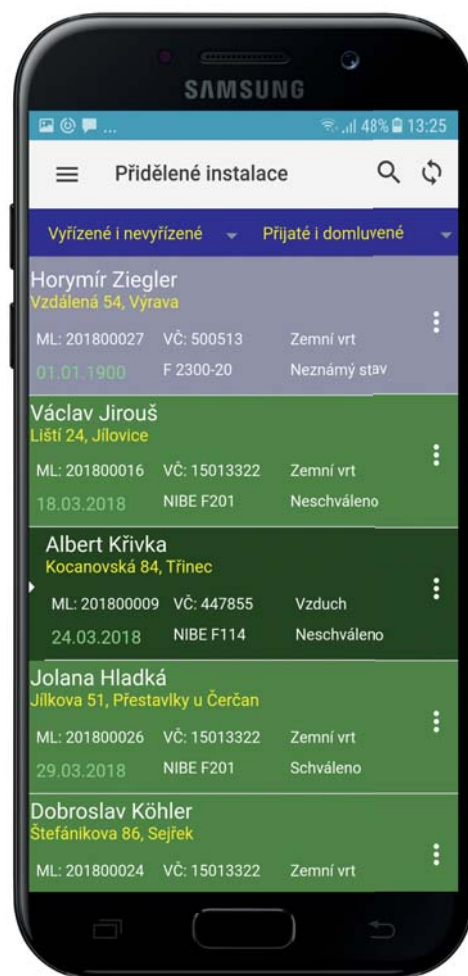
SAMSUNG

48% 13:25

Přidělené instalace

Vyřízené i nevyřízené
Přijaté i domluvené

Horymír Ziegler
Vzdálená 54, Výrava
ML: 201800027 VČ: 500513 Zemní vrt
01.01.1900 F 2300-20 Neznámý stav

Václav Jirouš
Lišti 24, Jílovice
ML: 201800016 VČ: 15013322 Zemní vrt
18.03.2018 NIBE F201 Neschváleno

Albert Křivka
Kocanovská 84, Třinec
ML: 201800009 VČ: 447855 Vzduch
24.03.2018 NIBE F114 Neschváleno

Jolana Hladká
Jílkova 51, Přestavlky u Čerčan
ML: 201800026 VČ: 15013322 Zemní vrt
29.03.2018 NIBE F201 Schváleno

Dobroslav Köhler
Štefánikova 86, Sejřek
ML: 201800024 VČ: 15013322 Zemní vrt